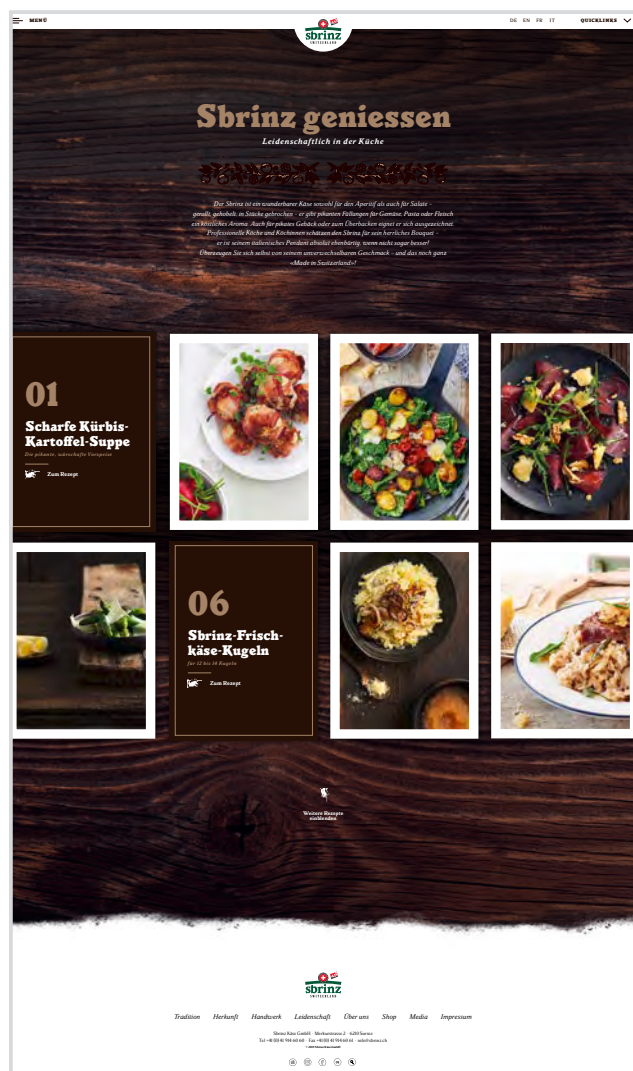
MENÜ

sbrinz
SWITZERLAND

DE EN FR IT

QUICKLINKS

Sbrinz geniessen

Leidenschaftlich in der Küche

Der Sbrinz ist ein wunderbarer Käse sowohl für den Apéritif als auch für Salate – geraffelt, gehobelt, in Stücke gebrochen – er gibt pikanten Füllungen für Gemüse, Pasta oder Fleisch ein köstliches Aroma. Auch für pikantes Gebäck oder zum Überbacken eignet er sich ausgezeichnet. Professionelle Köche und Köchinnen schätzen den Sbrinz für sein herrliches Bouquet – er ist seinem italienischen Pendant absolut ebenbürtig, wenn nicht sogar besser! Überzeugen Sie sich selbst von seinem unverwechselbaren Geschmack – und das noch ganz «Made in Switzerland»!

01

Scharfe Kürbis-Kartoffel-Suppe

Die pikante, wärmende Vorspeise

Zum Rezept

06

Sbrinz-Frischkäse-Kugeln

für 12 bis 16 Kugeln

Zum Rezept

Weitere Rezepte nachladen

sbrinz
SWITZERLAND

Tradition Herkunft Handwerk Leidenschaft Über uns Shop Media Impressum

Sbrinz Käse GmbH · Merkurstrasse 2 · 6210 Sursee
Tel. +41 (0)41 914 60 60 · Fax +41 (0)41 914 60 61 · info@sbrinz.ch
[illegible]